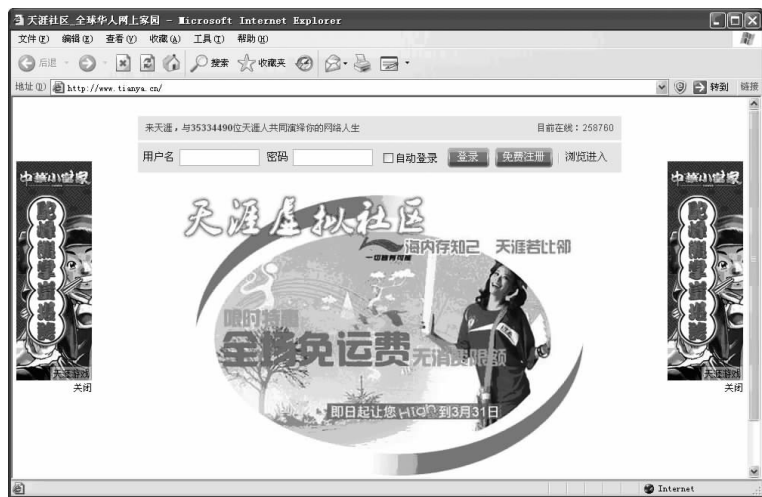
天涯社区_全球华人网上家园 - Microsoft Internet Explorer

文件(F) 编辑(E) 查看(V) 收藏(A) 工具(T) 帮助(H)

后退 搜索 收藏夹

地址(D) http://www.tianya.cn/

转到 链接

来天涯，与35334490位天涯人共同缤绎你的网络人生

目前在线：258760

用户名 密码 自动登录 登录 免费注册 浏览进入

中华小当家

天涯游戏

关闭

中华小当家

天涯游戏

关闭

天涯虚拟社区

海内存知己 天涯若比邻

一切皆有可能

限时特惠

全场免运费

无消费限额

即日起让您 HIGH 到3月31日

Internet